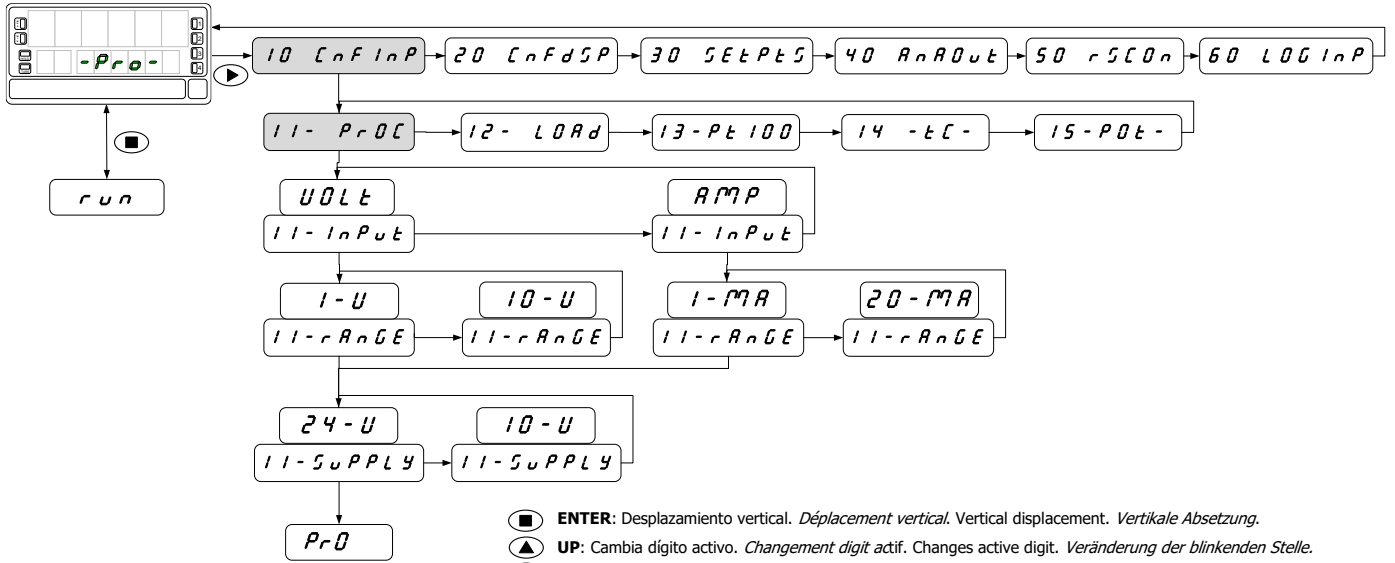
-Pro-

10 CnFInP
20 CnFdSP
30 SEtPtS
40 AnAOut
50 rSCOn
60 LOGInP

run

11- PrOC
12- LOAd
13-Pt100
14 -tC-
15-POt-

UOLt
11-InPut
AMP
11-InPut

1-U
11-rAnGE
10-U
11-rAnGE
1-MA
11-rAnGE
20-MA
11-rAnGE

24-U
11-SuPPLY
10-U
11-SuPPLY

PrO

ENTER: Desplazamiento vertical. Déplacement vertical. Vertical displacement. Vertikale Absetzung.

UP: Cambia dígito activo. Changement digit actif. Changes active digit. Veränderung der blinkenden Stelle.